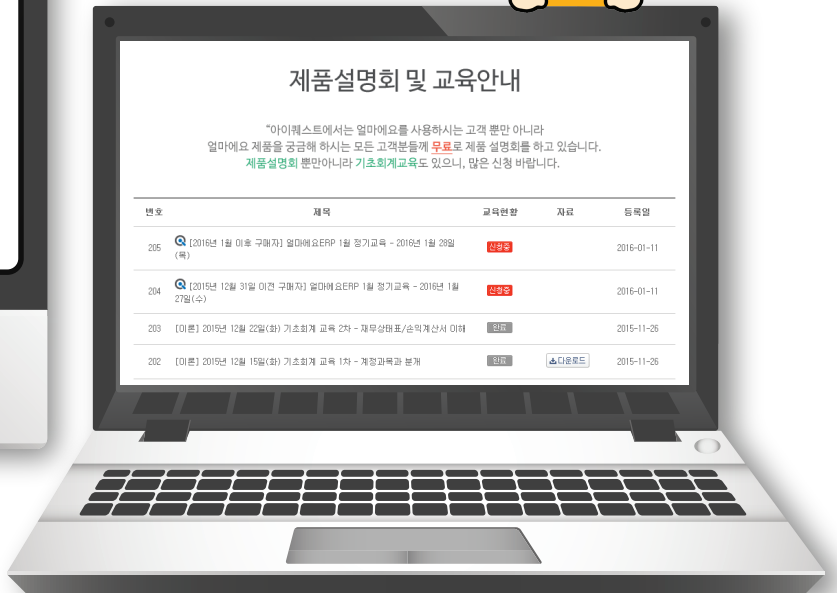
제품설명회 및 교육안내

"아이퀘스트에서는 얼마에요를 사용하시는 고객 뿐만 아니라 얼마에요 제품을 궁금해 하시는 모든 고객분들께 무료로 제품 설명회를 하고 있습니다. 제품설명회 뿐만아니라 기초회계교육도 있으니, 많은 신청 바랍니다.

| 번호 | 제목 | 교육현황 | 자료 | 등록일 |
|---|---|---|---|---|
| 205 | [2016년 1월 이후 구매자] 얼마에요ERP 1월 정기교육 - 2016년 1월 28일(목) | 신청중 | | 2016-01-11 |
| 204 | [2015년 12월 31일 이전 구매자] 얼마에요ERP 1월 정기교육 - 2016년 1월 27일(수) | 신청중 | | 2016-01-11 |
| 203 | [이론] 2015년 12월 22일(화) 기초회계 교육 2차 - 재무상태표/손익계산서 이해 | 완료 | | 2015-11-26 |
| 202 | [이론] 2015년 12월 15일(화) 기초회계 교육 1차 - 계정과목과 분개 | 완료 | 다운로드 | 2015-11-26 |